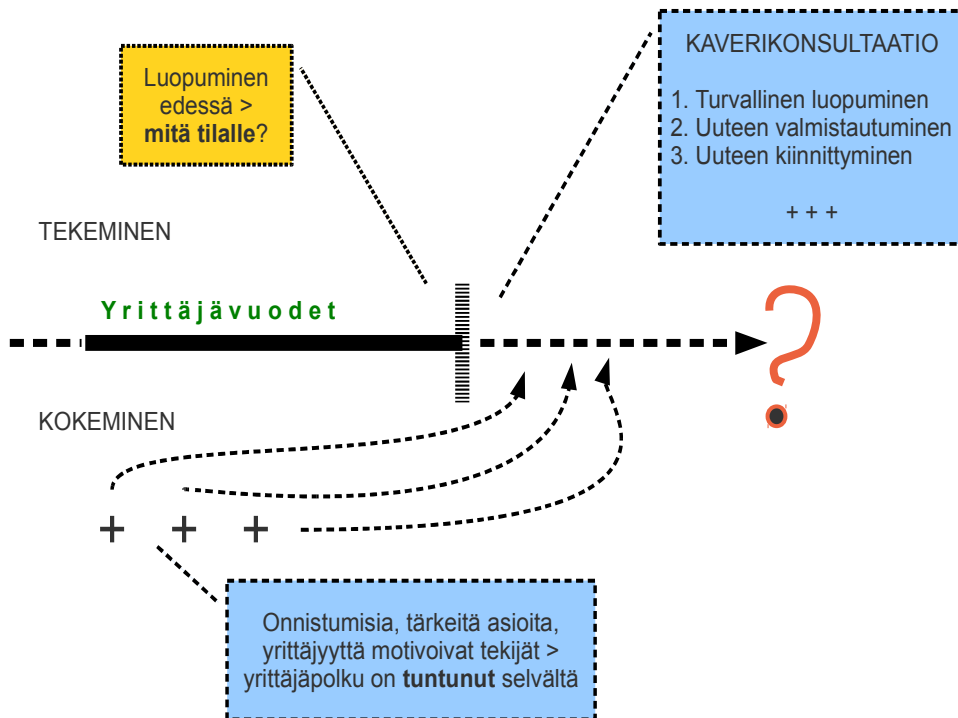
Luopuminen edessä > **mitä tilalle**?

KAVERIKONSULTAATIO

1. Turvallinen luopuminen
2. Uuteen valmistautuminen
3. Uuteen kiinnittyminen

+ + +

TEKEMINEN

Yrittäjävuodet

?

KOKEMINEN

+ + +

Onnistumisia, tärkeitä asioita, yrittäjyyttä motivoivat tekijät > yrittäjäpolku on **tuntunut** selvältä